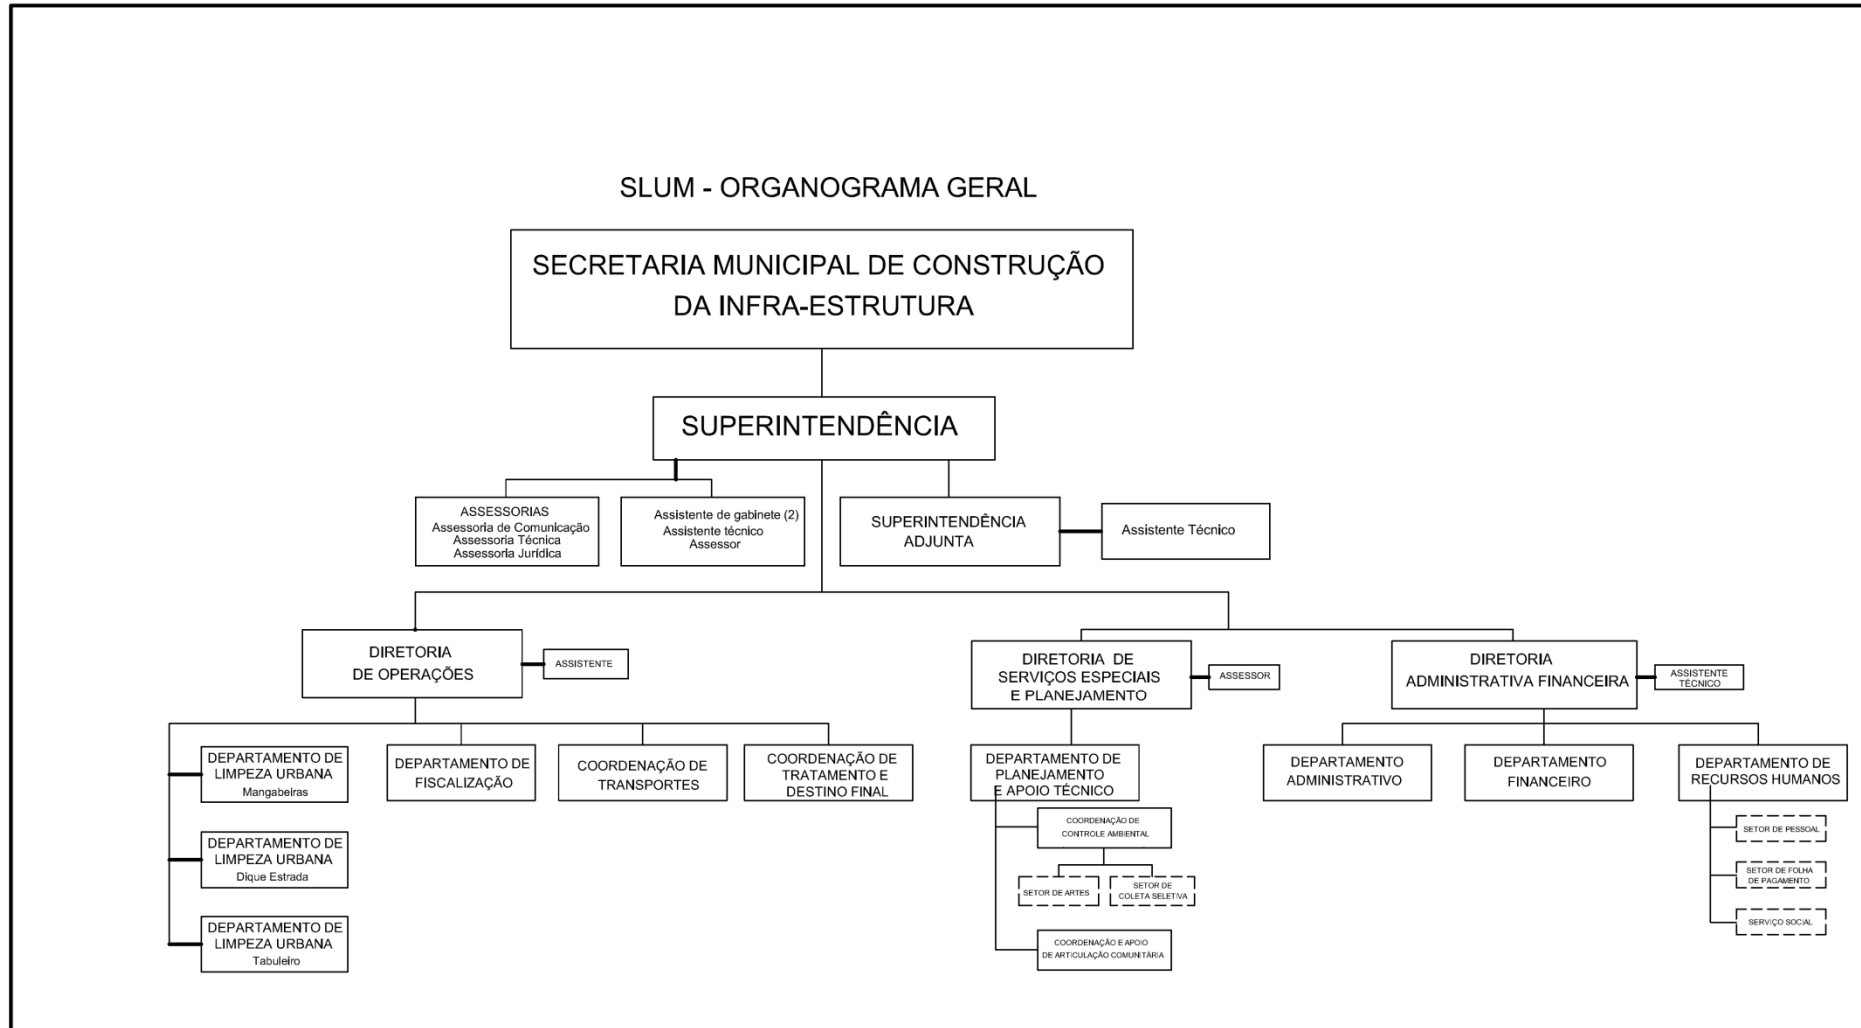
SLUM - ORGANOGRAMA GERAL

SECRETARIA MUNICIPAL DE CONSTRUÇÃO DA INFRA-ESTRUTURA

SUPERINTENDÊNCIA

ASSESSORIAS
Assessoria de Comunicação
Assessoria Técnica
Assessoria Jurídica

Assistente de gabinete (2)
Assistente técnico
Assessor

SUPERINTENDÊNCIA ADJUNTA

Assistente Técnico

DIRETORIA DE OPERAÇÕES

ASSISTENTE

DIRETORIA DE SERVIÇOS ESPECIAIS E PLANEJAMENTO

ASSESSOR

DIRETORIA ADMINISTRATIVA FINANCEIRA

ASSISTENTE TÉCNICO

DEPARTAMENTO DE LIMPEZA URBANA
Mangabeiras

DEPARTAMENTO DE FISCALIZAÇÃO

COORDENAÇÃO DE TRANSPORTES

COORDENAÇÃO DE TRATAMENTO E DESTINO FINAL

DEPARTAMENTO DE LIMPEZA URBANA
Dique Estrada

DEPARTAMENTO DE LIMPEZA URBANA
Tabuleiro

DEPARTAMENTO DE PLANEJAMENTO E APOIO TÉCNICO

COORDENAÇÃO DE CONTROLE AMBIENTAL

SETOR DE ARTES

SETOR DE COLETA SELETIVA

COORDENAÇÃO E APOIO DE ARTICULAÇÃO COMUNITÁRIA

DEPARTAMENTO ADMINISTRATIVO

DEPARTAMENTO FINANCEIRO

DEPARTAMENTO DE RECURSOS HUMANOS

SETOR DE PESSOAL

SETOR DE FOLHA DE PAGAMENTO

SERVIÇO SOCIAL